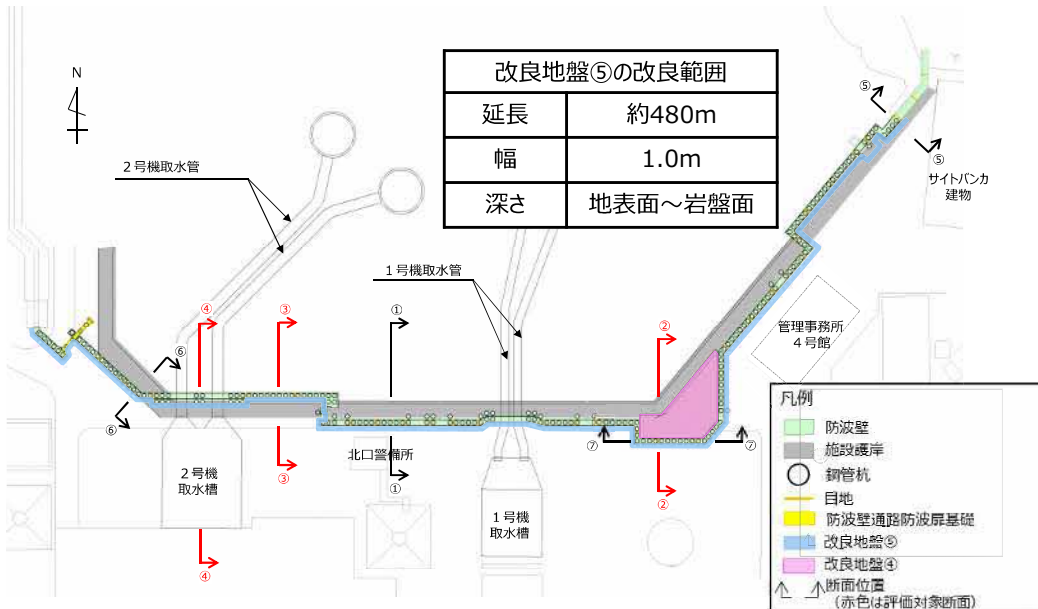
N

| 改良地盤⑤の改良範囲 | |
|---|---|
| 延長 | 約480m |
| 幅 | 1.0m |
| 深さ | 地表面～岩盤面 |

2号機取水管

1号機取水管

⑤
⑤
サイトバンカ建物

管理事務所4号館

④ ③ ① ② ⑥ ⑥ ③ ① ② ④ ⑦ ⑦

北口警備所

2号機取水槽

1号機取水槽

凡例
防波壁
施設護岸
鋼管杭
目地
防波壁通路防波扉基礎
改良地盤⑤
改良地盤④
断面位置
（赤色は評価対象断面）